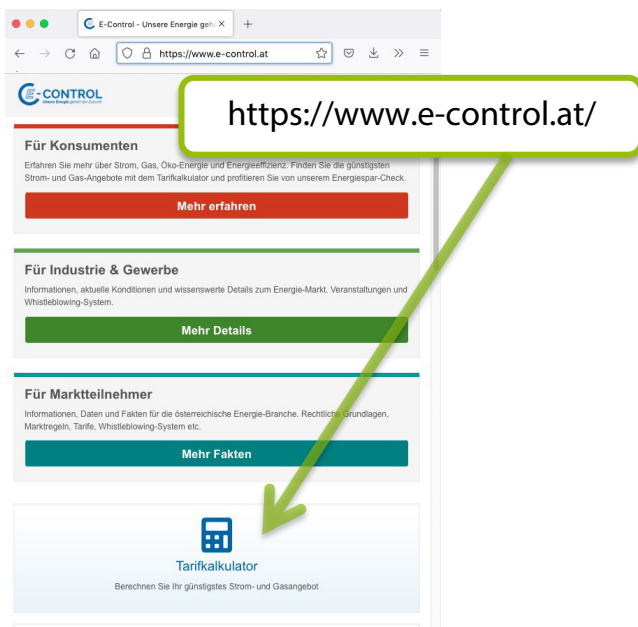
E-Control - Unsere Energie geh

https://www.e-control.at

E-CONTROL
Unsere Energie gehört der Zukunft

https://www.e-control.at/

Für Konsumenten

Erfahren Sie mehr über Strom, Gas, Öko-Energie und Energieeffizienz. Finden Sie die günstigsten Strom- und Gas-Angebote mit dem Tarifkalkulator und profitieren Sie von unserem Energiespar-Check.

Mehr erfahren

Für Industrie & Gewerbe

Informationen, aktuelle Konditionen und wissenswerte Details zum Energie-Markt. Veranstaltungen und Whistleblowing-System.

Mehr Details

Für Marktteilnehmer

Informationen, Daten und Fakten für die österreichische Energie-Branche. Rechtliche Grundlagen, Marktregeln, Tarife, Whistleblowing-System etc.

Mehr Fakten

Tarifkalkulator

Berechnen Sie Ihr günstigstes Strom- und Gasangebot